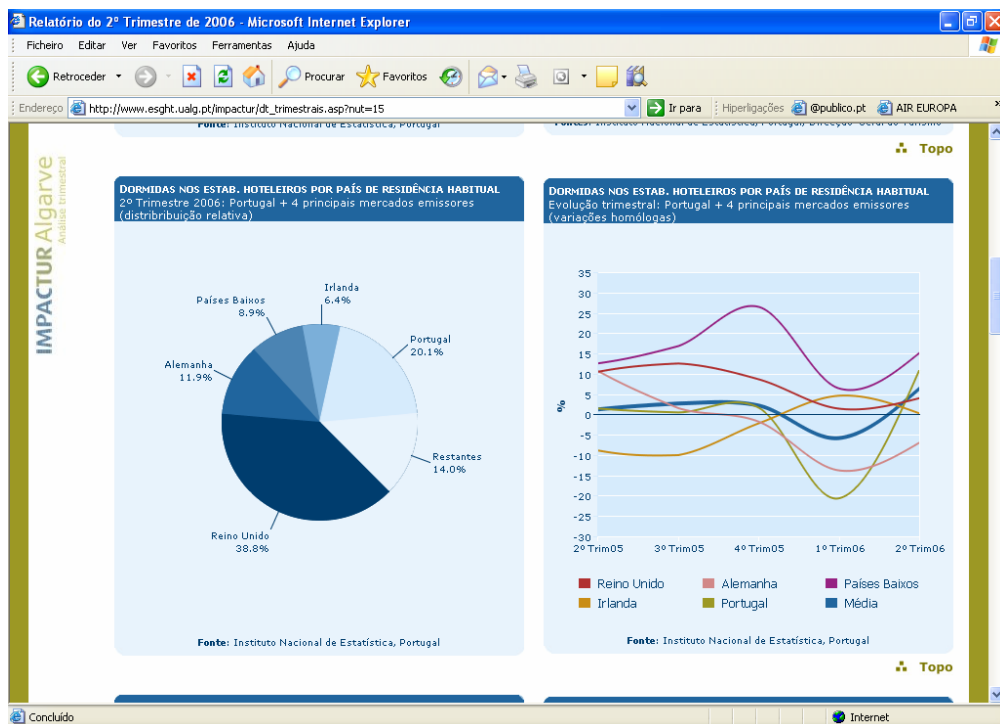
Relatório do 2º Trimestre de 2006 - Microsoft Internet Explorer

Ficheiro Editar Ver Favoritos Ferramentas Ajuda

Retroceder Procurar Favoritos

Endereço http://www.esght.ualg.pt/impactur/dt_trimestrais.asp?nut=15 Ir para Hiperligações @publico.pt AIR EUROPA

Fonte: Instituto Nacional de Estatística, Portugal

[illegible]

Topo

IMPACTUR Algarve
Análise trimestral

DORMIDAS NOS ESTAB. HOTELEIROS POR PAÍS DE RESIDÊNCIA HABITUAL
2º Trimestre 2006: Portugal + 4 principais mercados emissores (distribuição relativa)

Irlanda 6.4%
Países Baixos 8.9%
Portugal 20.1%
Alemanha 11.9%
Restantes 14.0%
Reino Unido 38.8%

Fonte: Instituto Nacional de Estatística, Portugal

DORMIDAS NOS ESTAB. HOTELEIROS POR PAÍS DE RESIDÊNCIA HABITUAL
Evolução trimestral: Portugal + 4 principais mercados emissores (variações homólogas)

35
30
25
20
15
10
5
0
-5
-10
-15
-20
-25
-30
%
2º Trim05 3º Trim05 4º Trim05 1º Trim06 2º Trim06

Reino Unido Alemanha Países Baixos
Irlanda Portugal Média

Fonte: Instituto Nacional de Estatística, Portugal

Topo

Concluído Internet